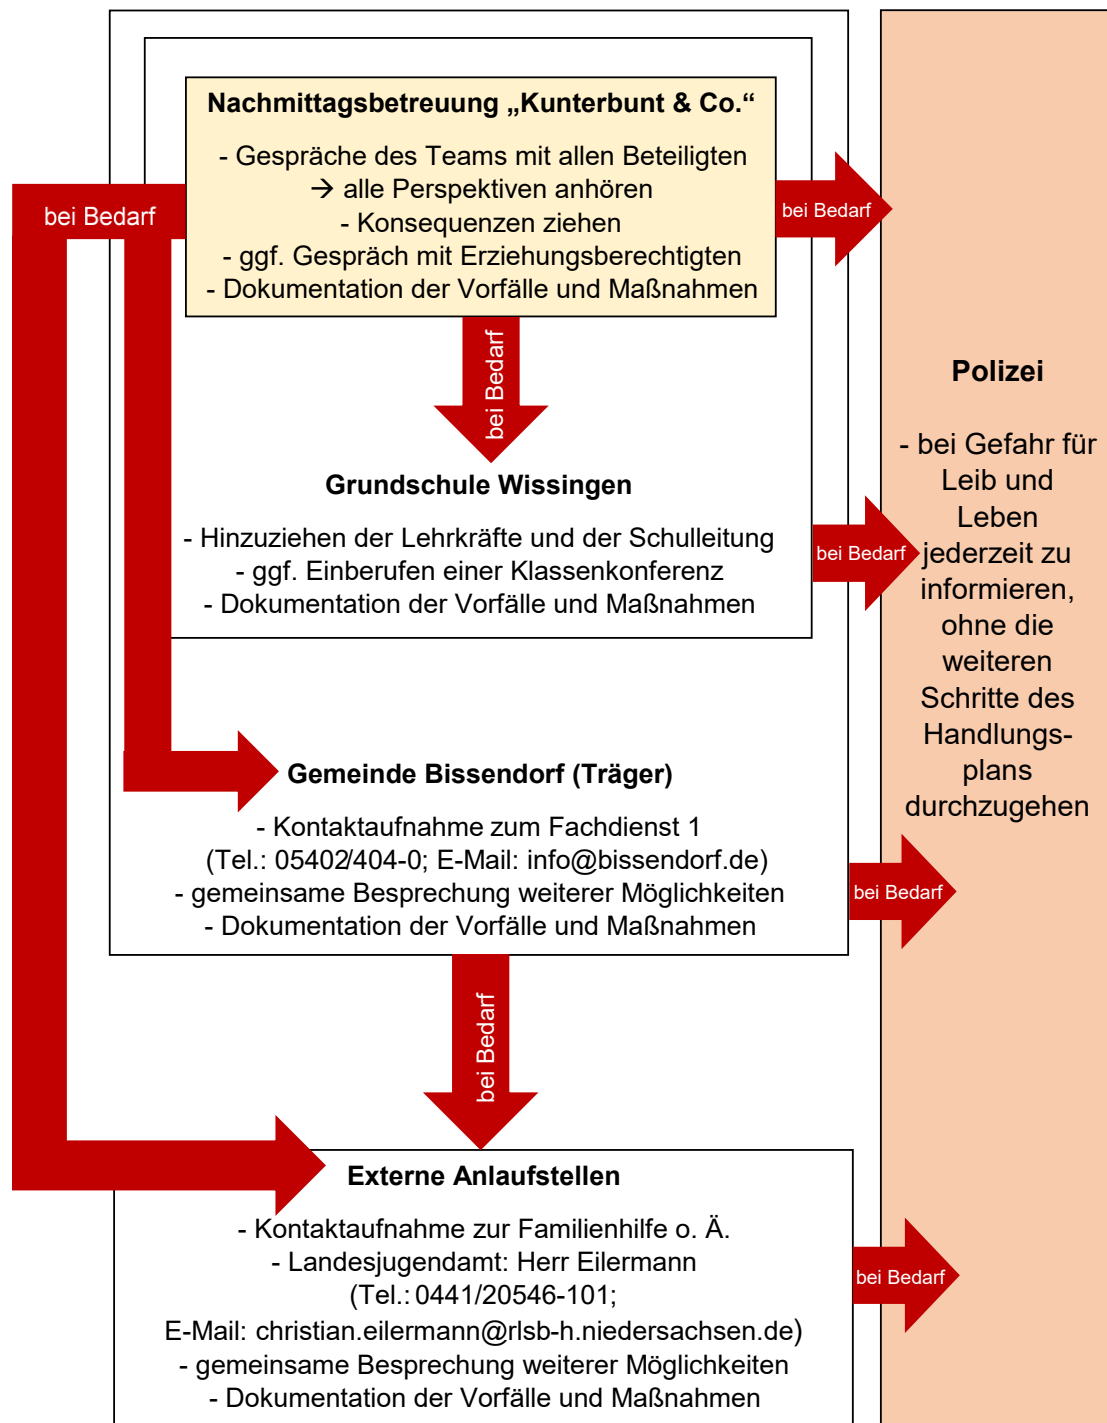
Nachmittagsbetreuung „Kunterbunt & Co.“

- Gespräche des Teams mit allen Beteiligten
→ alle Perspektiven anhören
- Konsequenzen ziehen
- ggf. Gespräch mit Erziehungsberechtigten
- Dokumentation der Vorfälle und Maßnahmen

bei Bedarf

bei Bedarf

bei Bedarf

Grundschule Wissingen

- Hinzuziehen der Lehrkräfte und der Schulleitung
- ggf. Einberufen einer Klassenkonferenz
- Dokumentation der Vorfälle und Maßnahmen

bei Bedarf

Gemeinde Bissendorf (Träger)

- Kontaktaufnahme zum Fachdienst 1
(Tel.: 05402/404-0; E-Mail: info@bissendorf.de)
- gemeinsame Besprechung weiterer Möglichkeiten
- Dokumentation der Vorfälle und Maßnahmen

bei Bedarf

bei Bedarf

Externe Anlaufstellen

- Kontaktaufnahme zur Familienhilfe o. Ä.
- Landesjugendamt: Herr Eilermann
(Tel.: 0441/20546-101;
E-Mail: christian.eilermann@rlsb-h.niedersachsen.de)
- gemeinsame Besprechung weiterer Möglichkeiten
- Dokumentation der Vorfälle und Maßnahmen

bei Bedarf

Polizei

- bei Gefahr für Leib und Leben jederzeit zu informieren, ohne die weiteren Schritte des Handlungsplans durchzugehen